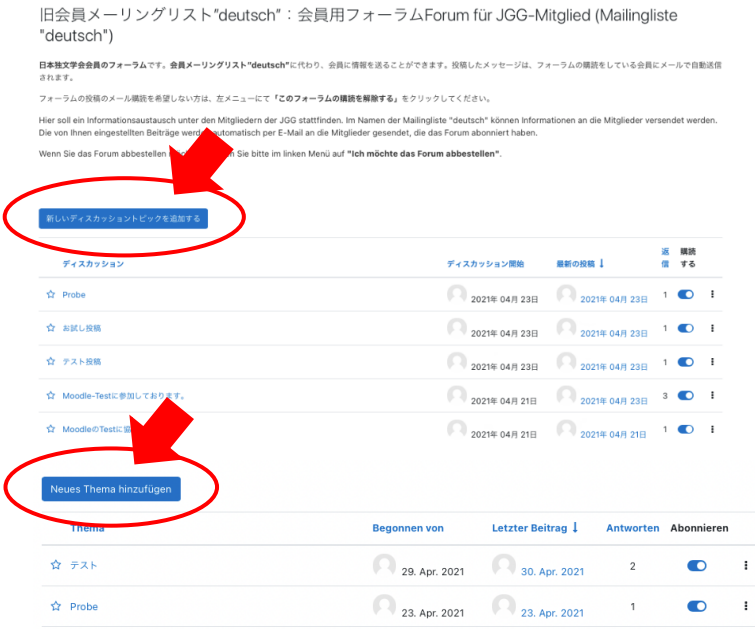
旧会員メーリングリスト"deutsch"：会員用フォーラムForum für JGG-Mitglied (Mailingliste "deutsch")

日本独文学会会員のフォーラムです。会員メーリングリスト"deutsch"に代わり、会員に情報を送ることができます。投稿したメッセージは、フォーラムの購読をしている会員にメールで自動送信されます。

フォーラムの投稿のメール購読を希望しない方は、左メニューにて「このフォーラムの購読を解除する」をクリックしてください。

Hier soll ein Informationsaustausch unter den Mitgliedern der JGG stattfinden. Im Namen der Mailingliste "deutsch" können Informationen an die Mitglieder versendet werden. Die von Ihnen eingestellten Beiträge werde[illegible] automatisch per E-Mail an die Mitglieder gesendet, die das Forum abonniert haben.

Wenn Sie das Forum abbestellen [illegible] Sie bitte im linken Menü auf "Ich möchte das Forum abbestellen".

新しいディスカッショントピックを追加する

| ディスカッション | ディスカッション開始 | 最新の投稿 ↓ | 返信 | 購読する |
|---|---|---|---|---|
| ☆ Probe | 2021年 04月 23日 | 2021年 04月 23日 | 1 | |
| ☆ お試し投稿 | 2021年 04月 23日 | 2021年 04月 23日 | 1 | |
| ☆ テスト投稿 | 2021年 04月 23日 | 2021年 04月 23日 | 1 | |
| ☆ Moodle-Testに参加しております。 | 2021年 04月 21日 | 2021年 04月 23日 | 3 | |
| ☆ MoodleのTestに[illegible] | 2021年 04月 21日 | 2021年 04月 21日 | 1 | |

Neues Thema hinzufügen

| Thema | Begonnen von | Letzter Beitrag ↓ | Antworten | Abonnieren |
|---|---|---|---|---|
| ☆ テスト | 29. Apr. 2021 | 30. Apr. 2021 | 2 | |
| ☆ Probe | 23. Apr. 2021 | 23. Apr. 2021 | 1 | |